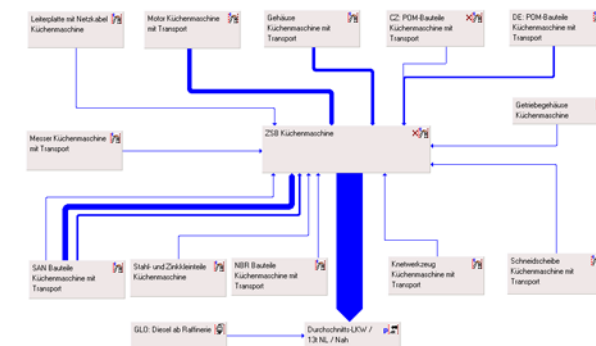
Leiterplatte mit Netzkabel Küchenmaschine

Motor Küchenmaschine mit Transport

Gehäuse Küchenmaschine mit Transport

CZ: POM-Bauteile Küchenmaschine mit Transport

DE: POM-Bauteile Küchenmaschine mit Transport

Getriebegehäuse Küchenmaschine

Messer Küchenmaschine mit Transport

ZSB Küchenmaschine

SAN Bauteile Küchenmaschine mit Transport

Stahl- und Zinkkleinteile Küchenmaschine

NBR Bauteile Küchenmaschine mit Transport

Knetwerkzeug Küchenmaschine mit Transport

Schneidscheibe Küchenmaschine mit Transport

GLO: Diesel ab Raffinerie

Durchschnitts-LKW / 13t NL / Nah